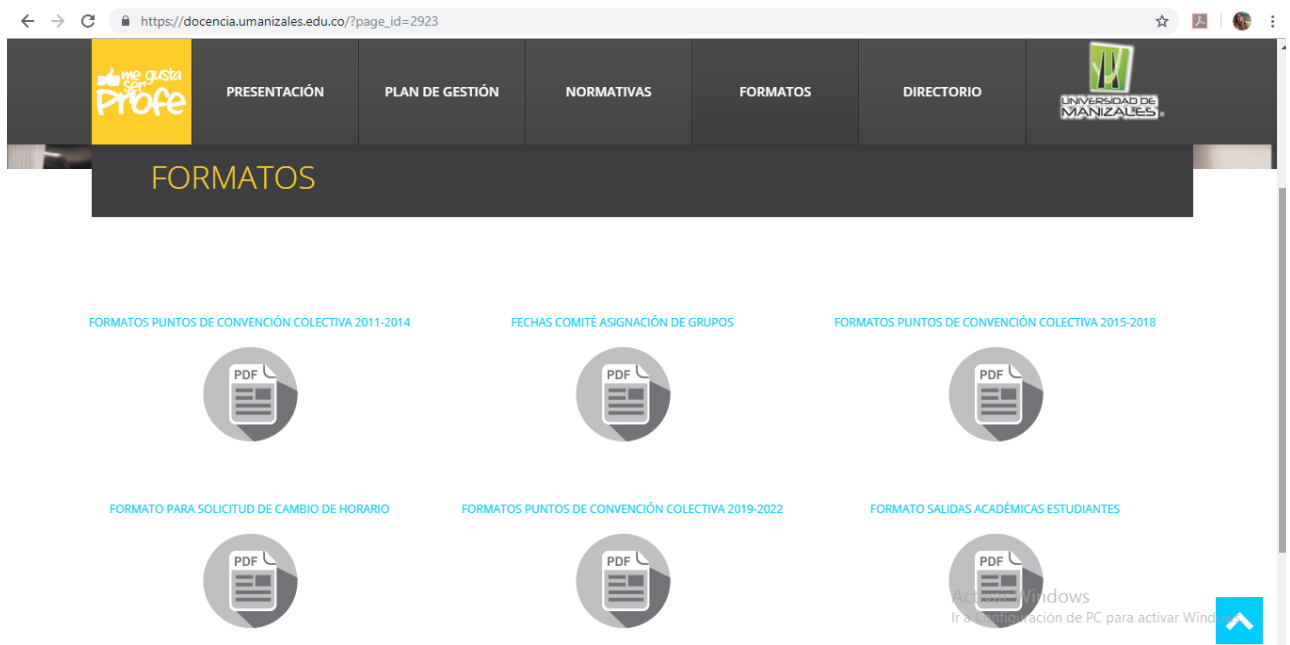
https://docencia.umanizales.edu.co/?page_id=2923

me gusta ser Profe

PRESENTACIÓN

PLAN DE GESTIÓN

NORMATIVAS

FORMATOS

DIRECTORIO

UNIVERSIDAD DE MANIZALES

FORMATOS

FORMATOS PUNTOS DE CONVENCIÓN COLECTIVA 2011-2014

PDF

FECHAS COMITÉ ASIGNACIÓN DE GRUPOS

PDF

FORMATOS PUNTOS DE CONVENCIÓN COLECTIVA 2015-2018

PDF

FORMATO PARA SOLICITUD DE CAMBIO DE HORARIO

PDF

FORMATOS PUNTOS DE CONVENCIÓN COLECTIVA 2019-2022

PDF

FORMATO SALIDAS ACADÉMICAS ESTUDIANTES

PDF

Activar Windows
Ir a Configuración de PC para activar Windows.